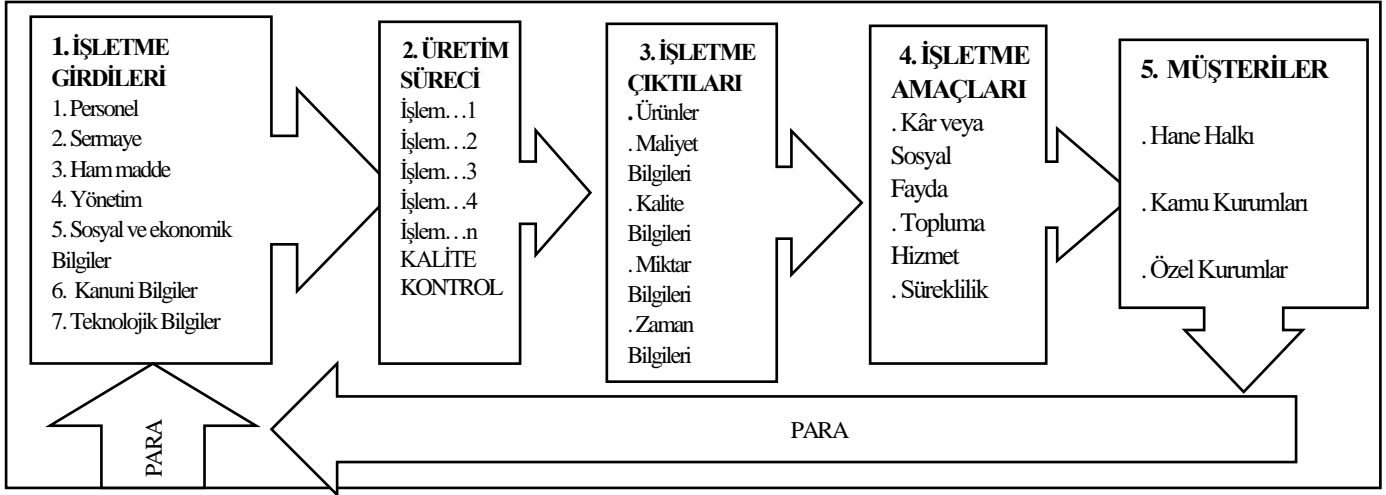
1. İŞLETME GİRDİLERİ
1. Personel
2. Sermaye
3. Ham madde
4. Yönetim
5. Sosyal ve ekonomik Bilgiler
6. Kanuni Bilgiler
7. Teknolojik Bilgiler

2. ÜRETİM SÜRECİ
İşlem…1
İşlem…2
İşlem…3
İşlem…4
İşlem…n
KALİTE KONTROL

3. İŞLETME ÇIKTILARI
. Ürünler
. Maliyet Bilgileri
. Kalite Bilgileri
. Miktar Bilgileri
. Zaman Bilgileri

4. İŞLETME AMAÇLARI
. Kâr veya Sosyal Fayda
. Topluma Hizmet
. Süreklilik

5. MÜŞTERİLER
. Hane Halkı
. Kamu Kurumları
. Özel Kurumlar

PARA

PARA